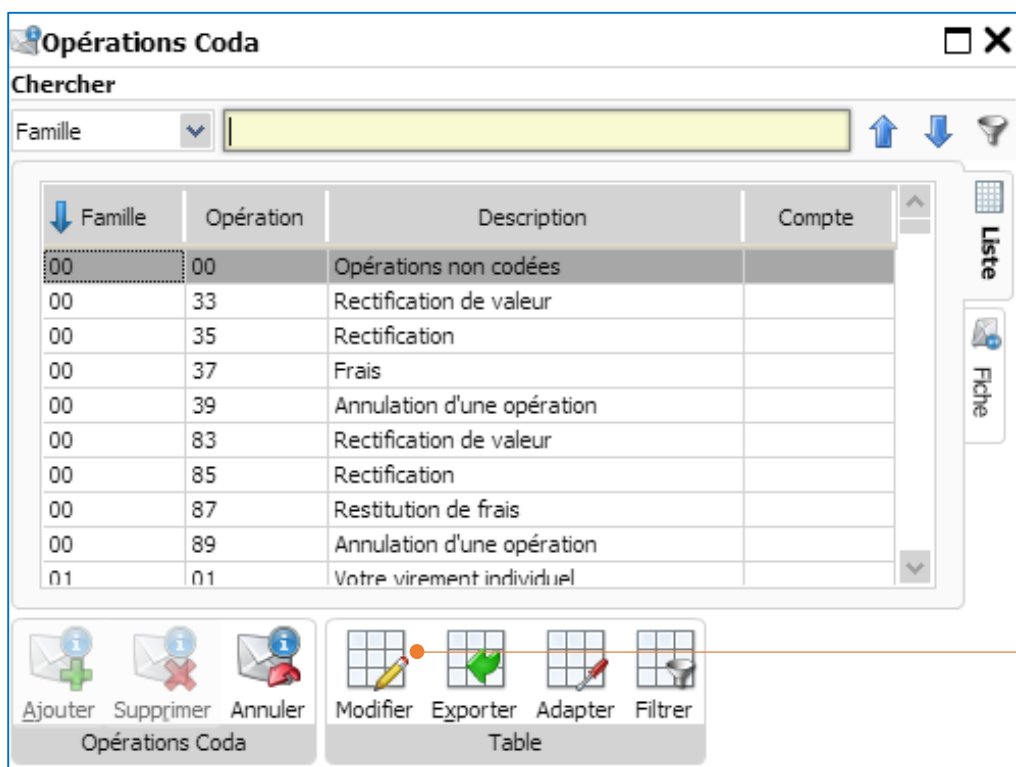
Opérations Coda

Chercher

Famille

| Famille | Opération | Description | Compte |
|---|---|---|---|
| 00 | 00 | Opérations non codées | |
| 00 | 33 | Rectification de valeur | |
| 00 | 35 | Rectification | |
| 00 | 37 | Frais | |
| 00 | 39 | Annulation d'une opération | |
| 00 | 83 | Rectification de valeur | |
| 00 | 85 | Rectification | |
| 00 | 87 | Restitution de frais | |
| 00 | 89 | Annulation d'une opération | |
| 01 | 01 | Votre virement individuel | |

Liste

Fiche

Ajouter Supprimer Annuler
Opérations Coda

Modifier Exporter Adapter Filtrer
Table